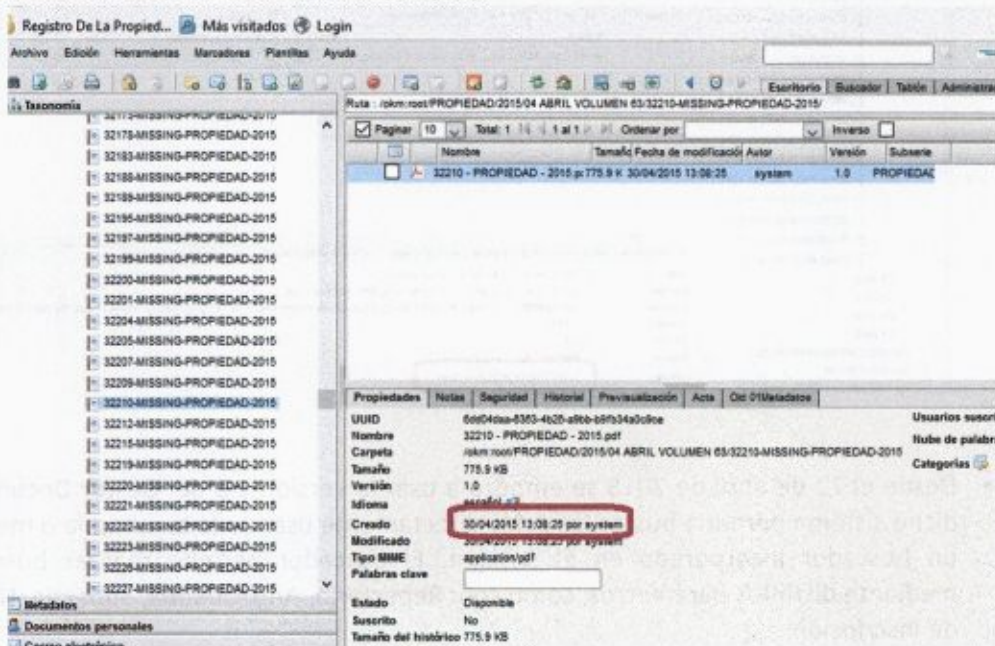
Registro De La Propied... Más visitados Login

Archivo Edición Herramientas Marcadores Plantillas Ayuda

Escritorio Buscador Tablón Administra

Taxonomía

Ruta : /okm:root/PROPIEDAD/2015/04 ABRIL VOLUMEN 63/32210-MISSING-PROPIEDAD-2015/

32178-MISSING-PROPIEDAD-2015
32183-MISSING-PROPIEDAD-2015
32188-MISSING-PROPIEDAD-2015
32189-MISSING-PROPIEDAD-2015
32195-MISSING-PROPIEDAD-2015
32197-MISSING-PROPIEDAD-2015
32199-MISSING-PROPIEDAD-2015
32200-MISSING-PROPIEDAD-2015
32201-MISSING-PROPIEDAD-2015
32204-MISSING-PROPIEDAD-2015
32205-MISSING-PROPIEDAD-2015
32207-MISSING-PROPIEDAD-2015
32209-MISSING-PROPIEDAD-2015
32210-MISSING-PROPIEDAD-2015
32212-MISSING-PROPIEDAD-2015
32215-MISSING-PROPIEDAD-2015
32219-MISSING-PROPIEDAD-2015
32220-MISSING-PROPIEDAD-2015
32221-MISSING-PROPIEDAD-2015
32222-MISSING-PROPIEDAD-2015
32223-MISSING-PROPIEDAD-2015
32226-MISSING-PROPIEDAD-2015
32227-MISSING-PROPIEDAD-2015

Metadatos
Documentos personales

Paginar 10 Total: 1 1 al 1 Ordenar por Inverso

| | Nombre | Tamaño | Fecha de modificación | Autor | Versión | Subserie |
|---|---|---|---|---|---|---|
| | 32210 - PROPIEDAD - 2015.p | 775.9 K | 30/04/2015 13:08:25 | system | 1.0 | PROPIEDAD |

Propiedades Notas Seguridad Historial Previsualización Acta Oct 01Metadatos

UUID 6dd04daa-8363-4b26-a8bb-b9fb34a0c6ce
Nombre 32210 - PROPIEDAD - 2015.pdf
Carpeta /okm:root/PROPIEDAD/2015/04 ABRIL VOLUMEN 63/32210-MISSING-PROPIEDAD-2015
Tamaño 775.9 KB
Versión 1.0
Idioma español
Creado 30/04/2015 13:08:25 por system
Modificado 30/04/2015 13:08:25 por system
Tipo MIME application/pdf
Palabras clave
Estado Disponible
Suscrito No
Tamaño del histórico 775.9 KB

Usuarios suscri
Nube de palabr
Categorías